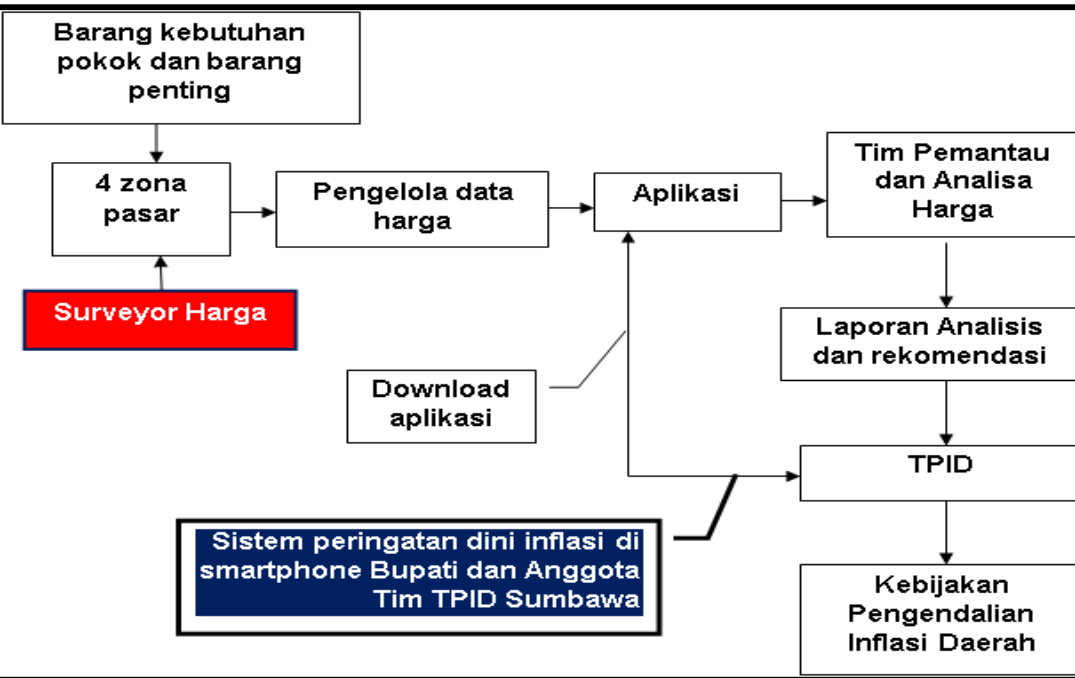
Barang kebutuhan pokok dan barang penting

4 zona pasar

Surveyor Harga

Pengelola data harga

Aplikasi

Tim Pemantau dan Analisa Harga

Laporan Analisis dan rekomendasi

Download aplikasi

TPID

Sistem peringatan dini inflasi di smartphone Bupati dan Anggota Tim TPID Sumbawa

Kebijakan Pengendalian Inflasi Daerah